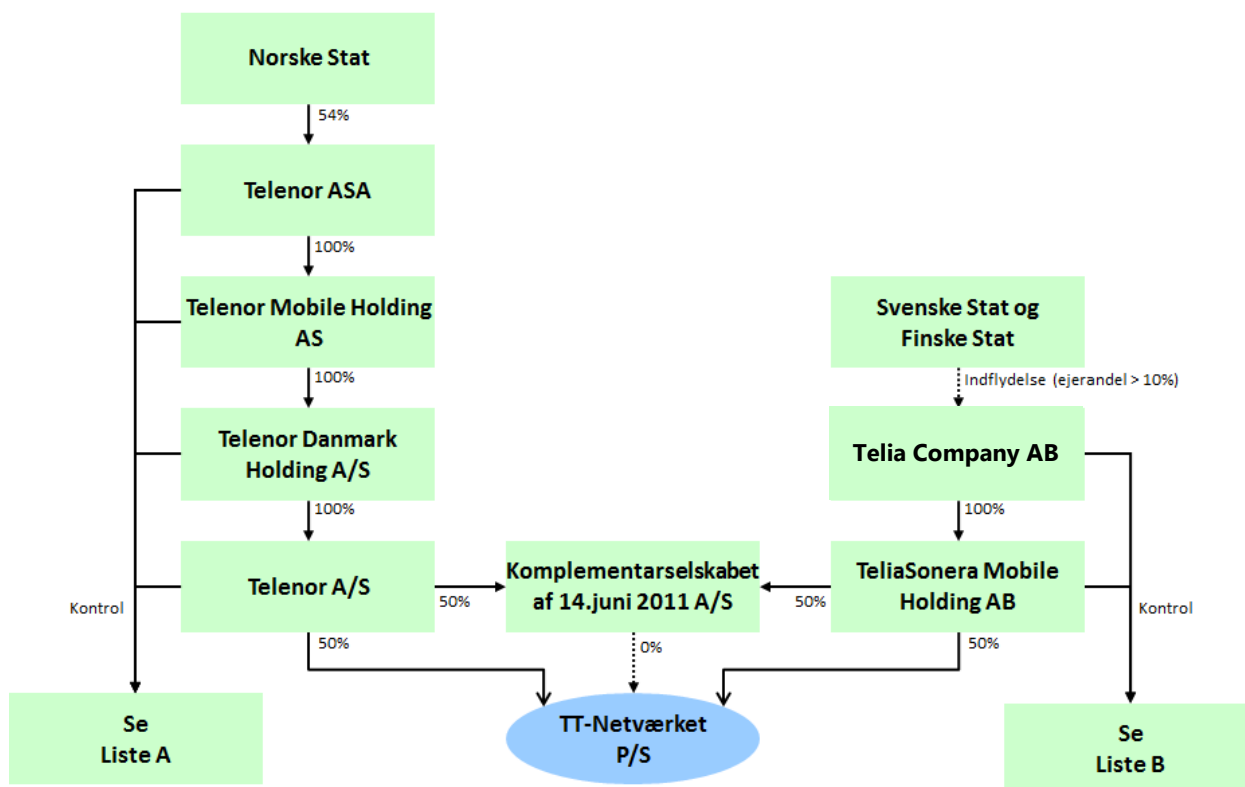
Norske Stat

54%

Telenor ASA

100%

Telenor Mobile Holding AS

100%

Telenor Danmark Holding A/S

100%

Telenor A/S

Kontrol

50%

50%

Svenske Stat og Finske Stat

Indflydelse (ejerandel > 10%)

Telia Company AB

100%

TeliaSonera Mobile Holding AB

Kontrol

50%

50%

Komplementarselskabet af 14.juni 2011 A/S

0%

TT-Netværket P/S

Se Liste A

Se Liste B